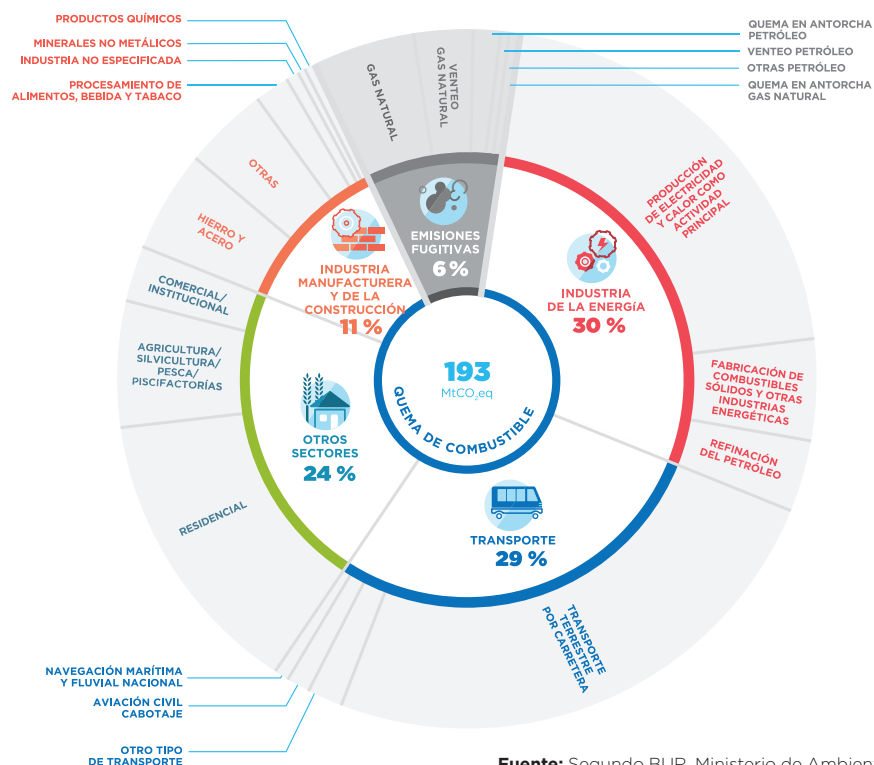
PRODUCTOS QUÍMICOS
MINERALES NO METÁLICOS
INDUSTRIA NO ESPECIFICADA
PROCESAMIENTO DE ALIMENTOS, BEBIDA Y TABACO

QUEMA EN ANTORCHA PETRÓLEO
VENTEO PETRÓLEO
OTRAS PETRÓLEO
QUEMA EN ANTORCHA GAS NATURAL

GAS NATURAL
VENTEO GAS NATURAL

OTRAS
HIERRO Y ACERO

EMISIONES FUGITIVAS
6 %

PRODUCCIÓN DE ELECTRICIDAD Y CALOR COMO ACTIVIDAD PRINCIPAL

INDUSTRIA MANUFACTURERA Y DE LA CONSTRUCCIÓN
11 %

INDUSTRIA DE LA ENERGÍA
30 %

COMERCIAL/ INSTITUCIONAL

AGRICULTURA/ SILVICULTURA/ PESCA/ PISCIFACTORÍAS

193
MtCO$_2$eq

QUEMA DE COMBUSTIBLE

FABRICACIÓN DE COMBUSTIBLES SÓLIDOS Y OTRAS INDUSTRIAS ENERGÉTICAS

REFINACIÓN DEL PETRÓLEO

OTROS SECTORES
24 %

RESIDENCIAL

TRANSPORTE
29 %

TRANSPORTE TERRESTRE POR CARRETERA

NAVEGACIÓN MARÍTIMA Y FLUVIAL NACIONAL
AVIACIÓN CIVIL CABOTAJE
OTRO TIPO DE TRANSPORTE

Fuente: Segundo BUR, Ministerio de Ambien